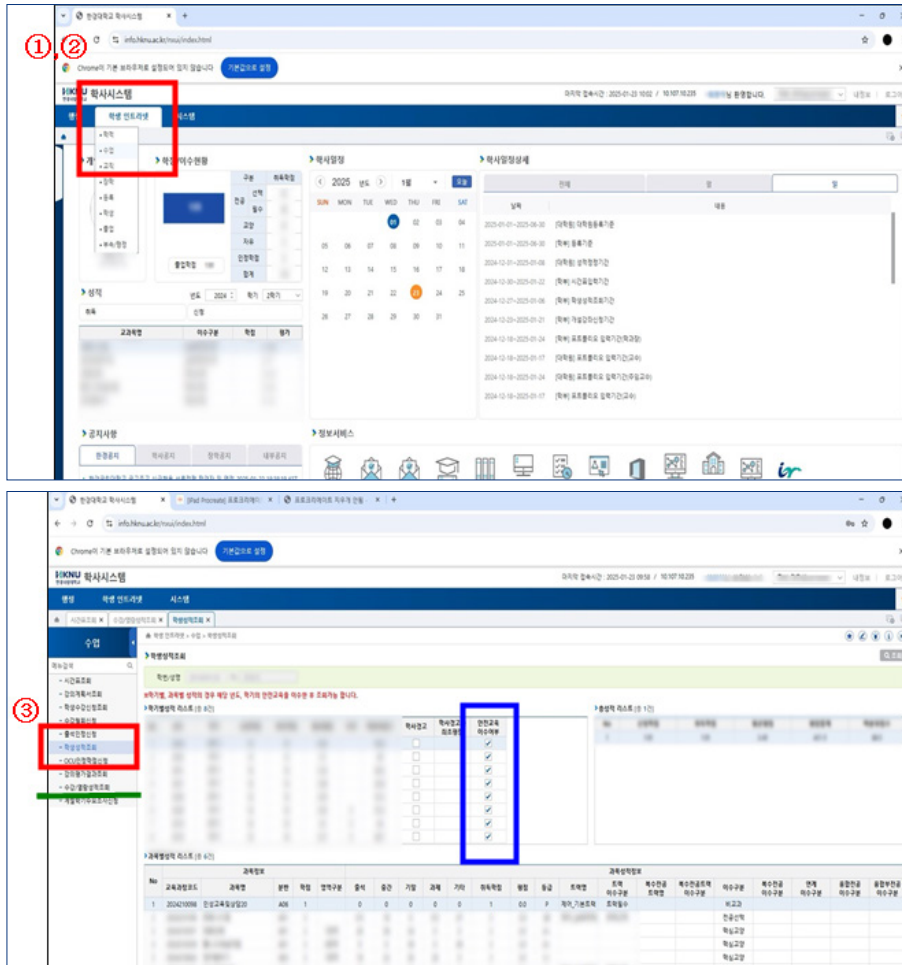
① ②

한경대학교 학사시스템

info.hknu.ac.kr/nxui/index.html

Chrome이 기본 브라우저로 설정되어 있지 않습니다 기본값으로 설정

HKNU 학사시스템

마지막 접속시간 : 2025-01-23 10:02 / 10.107.10.235 님 환영합니다.

학생 인트라넷 시스템

• 학적
• 수업
• 교직
• 장학
• 등록
• 학생
• 졸업
• 부속/행정

학점이수현황

구분 취득학점
전공 선택
필수
교양
자유
인정학점
합계

졸업학점 130

성적

년도 2024 학기 2학기

교과목명 이수구분 학점 평가

학사일정

2025 년도 1월 오늘

SUN MON TUE WED THU FRI SAT
01 02 03 04
05 06 07 08 09 10 11
12 13 14 15 16 17 18
19 20 21 22 23 24 25
26 27 28 29 30 31

학사일정상세

전체 월

날짜 내용
2025-01-01~2025-06-30 [대학원] 대학원등록기준
2025-01-01~2025-06-30 [학부] 등록기준
2024-12-01~2025-01-08 [대학원] 성적정정기간
2024-12-30~2025-01-22 [학부] 시간표입력기간
2024-12-27~2025-01-06 [학부] 학생성적조회기간
2024-12-23~2025-01-21 [학부] 계절강의신청기간
2024-12-18~2025-01-24 [학부] 포트폴리오 입력기간(학과장)
2024-12-18~2025-01-17 [학부] 포트폴리오 입력기간(교수)
2024-12-18~2025-01-24 [학부] 포트폴리오 입력기간(주임교수)
2024-12-18~2025-01-17 [학부] 포트폴리오 입력기간(교수)

공지사항

한경공지 학사공지 장학공지 내부공지

정보서비스

ir

③

한경대학교 학사시스템

info.hknu.ac.kr/nxui/index.html

Chrome이 기본 브라우저로 설정되어 있지 않습니다 기본값으로 설정

HKNU 학사시스템

마지막 접속시간 : 2025-01-23 09:58 / 10.107.10.235

행정 학생 인트라넷 시스템

학생성적조회 ×

수업

메뉴검색

- 시간표조회
- 강의계획서조회
- 학생수강신청조회
- 수강철회신청
- 출석인정신청
- 학생성적조회
- OCU전형학점신청
- 강의평가결과조회
- 수강/출결성적조회
- 계절학기수료조회신청

학생 인트라넷 > 수업 > 학생성적조회

학생성적조회

학번/성명

※학기별, 과목별 성적의 경우 해당 년도, 학기의 안전교육을 이수한 후 조회가능 합니다.

학기별성적 리스트 (총 8건)

학사경고 학사경고 퇴조여부 안전교육 이수여부

총성적 리스트 (총 1건)

과목별성적 리스트 (총 6건)

과목정보 과목성적정보

No 교육과정코드 과목명 분반 학점 영역구분 출석 중간 기말 과제 기타 취득학점 평점 등급 트랙명 트랙 이수구분 복수전공 트랙명 복수전공트랙 이수구분 이수구분 복수전공 이수구분 연계 이수구분 융합전공 이수구분 융합부전공 이수구분

1 2024210098 안전교육(실험실)0 A06 1 0 0 0 0 0 1 0.0 P 게이_기본트랙 트랙필수 비교과

전공선택
학심교양
학심교양
학심교양